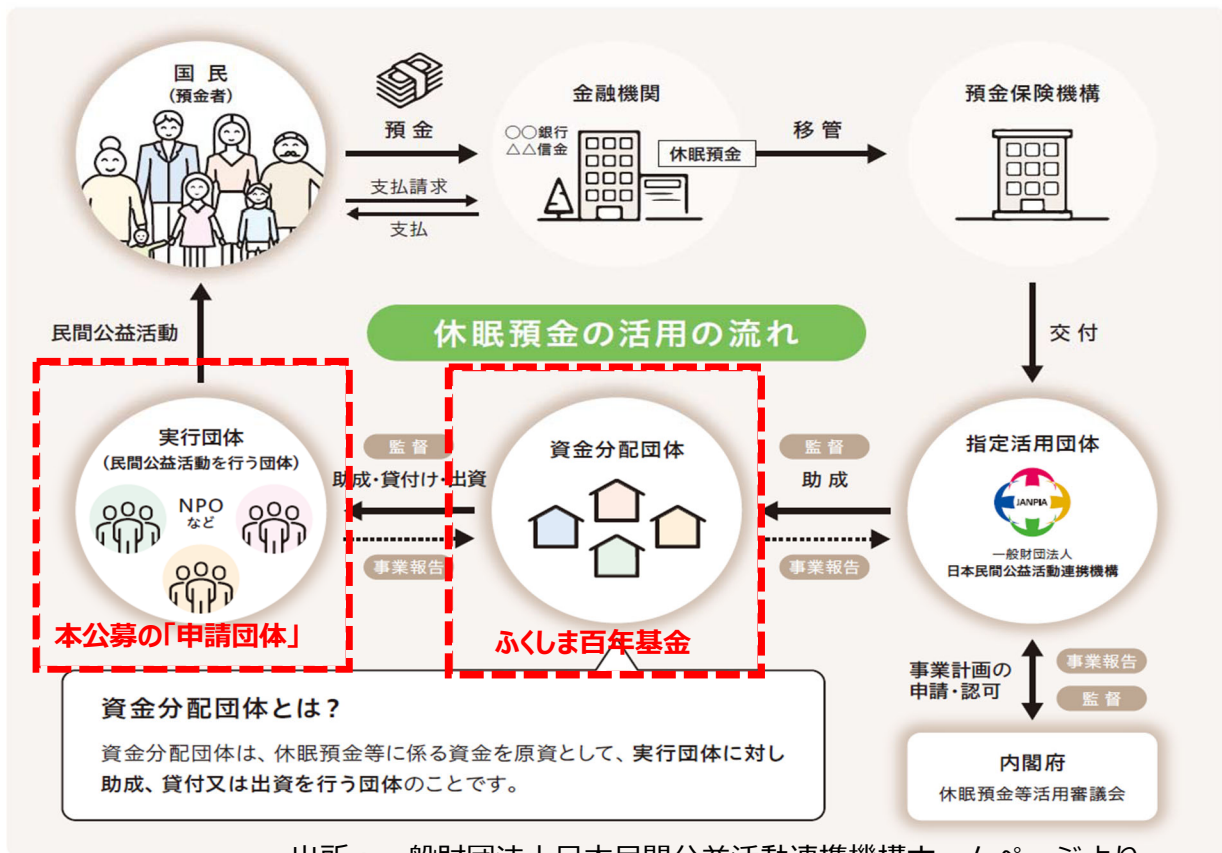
国民
(預金者)

預金

支払請求

支払

金融機関

○○銀行
△△信金

休眠預金

移管

預金保険機構

民間公益活動

休眠預金の活用の流れ

交付

実行団体
(民間公益活動を行う団体)

NPO
など

監督

助成・貸付け・出資

事業報告

資金分配団体

監督

助成

事業報告

指定活用団体

JANPIA

一般財団法人
日本民間公益活動連携機構

本公募の「申請団体」

ふくしま百年基金

事業計画の
申請・認可

事業報告

監督

資金分配団体とは?

資金分配団体は、休眠預金等に係る資金を原資として、実行団体に対し助成、貸付又は出資を行う団体のことです。

内閣府
休眠預金等活用審議会

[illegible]